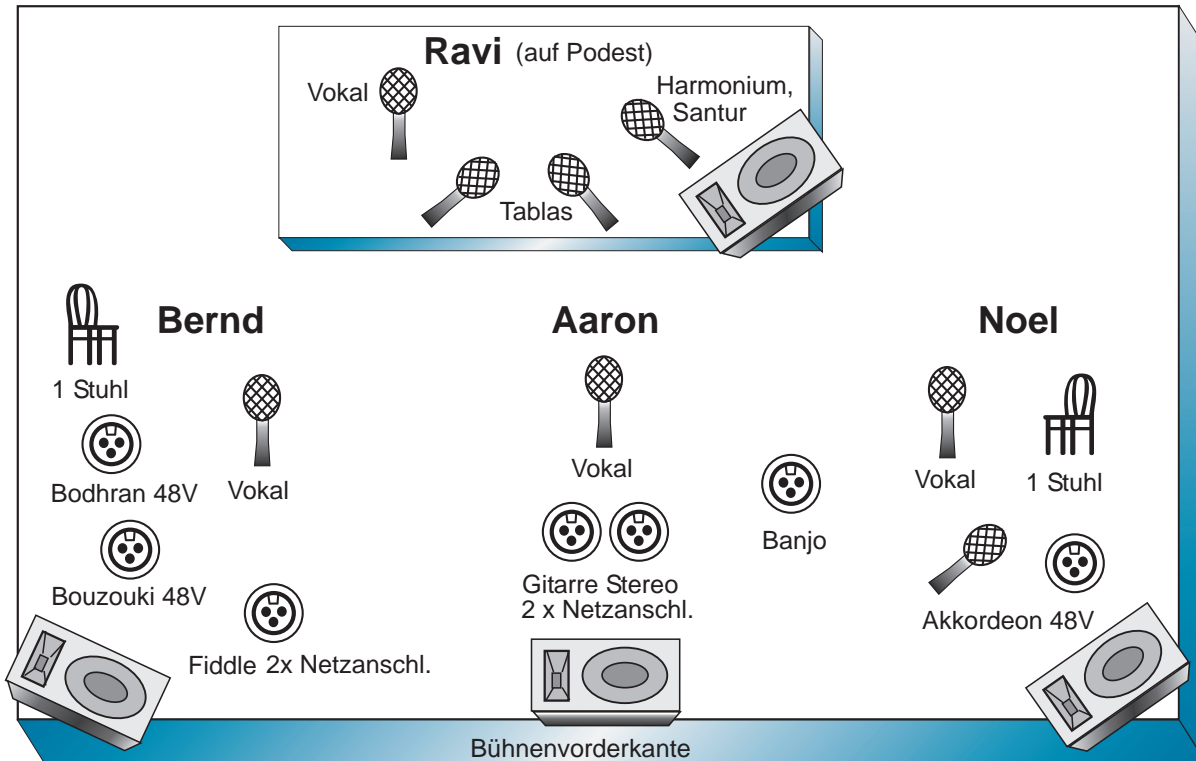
Ravi (auf Podest)

Vokal

Harmonium, Santur

Tablas

Bernd

1 Stuhl

Bodhran 48V

Vokal

Bouzouki 48V

Fiddle 2x Netzanschl.

Aaron

Vokal

Gitarre Stereo 2 x Netzanschl.

Banjo

Noel

Vokal

1 Stuhl

Akkordeon 48V

Bühnenvorderkante